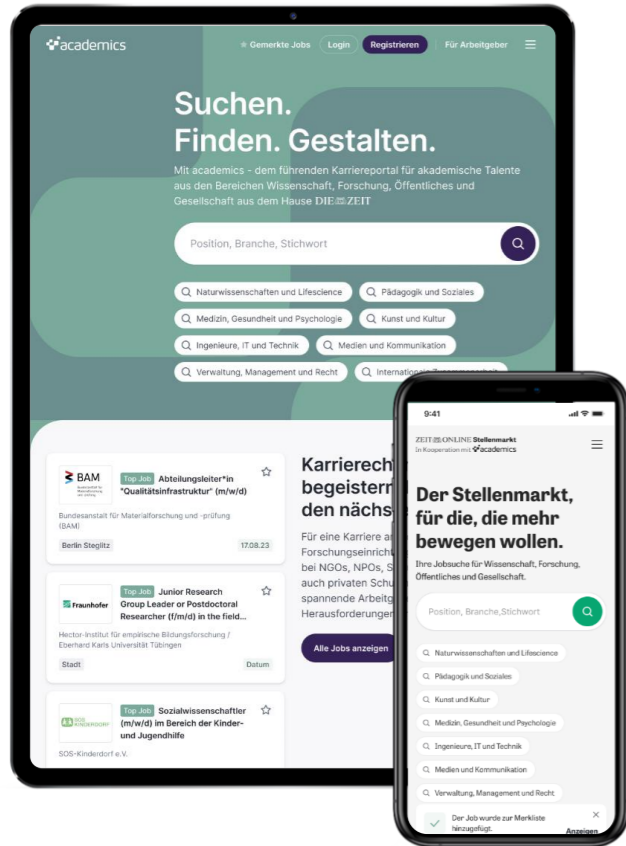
academics

Gemerkte Jobs Login Registrieren Für Arbeitgeber

Suchen.
Finden. Gestalten.

Mit academics - dem führenden Karriereportal für akademische Talente aus den Bereichen Wissenschaft, Forschung, Öffentliches und Gesellschaft aus dem Hause DIE ZEIT

Position, Branche, Stichwort

Naturwissenschaften und Lifescience
Pädagogik und Soziales
Medizin, Gesundheit und Psychologie
Kunst und Kultur
Ingenieure, IT und Technik
Medien und Kommunikation
Verwaltung, Management und Recht
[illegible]

BAM
Top Job Abteilungsleiter*in "Qualitätsinfrastruktur" (m/w/d)
Bundesanstalt für Materialforschung und -prüfung (BAM)
Berlin Steglitz 17.08.23

Fraunhofer
Top Job Junior Research Group Leader or Postdoctoral Researcher (f/m/d) in the field...
Hector-Institut für empirische Bildungsforschung / Eberhard Karls Universität Tübingen
Stadt Datum

SOS KINDERDORF
Top Job Sozialwissenschaftler (m/w/d) im Bereich der Kinder- und Jugendhilfe
SOS-Kinderdorf e.V.

Karrierech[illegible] begeister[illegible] den nächs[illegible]

Für eine Karriere a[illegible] Forschungseinrich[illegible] bei NGOs, NPOs, S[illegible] auch privaten Schu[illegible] spannende Arbeitg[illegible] Herausforderungen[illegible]

Alle Jobs anzeigen

9:41

ZEIT ONLINE Stellenmarkt
in Kooperation mit academics

Der Stellenmarkt, für die, die mehr bewegen wollen.

Ihre Jobsuche für Wissenschaft, Forschung, Öffentliches und Gesellschaft.

Position, Branche,Stichwort

Naturwissenschaften und Lifescience
Pädagogik und Soziales
Kunst und Kultur
Medizin, Gesundheit und Psychologie
Ingenieure, IT und Technik
Medien und Kommunikation
Verwaltung, Management und Recht

Der Job wurde zur Merkliste hinzugefügt.
Anzeigen